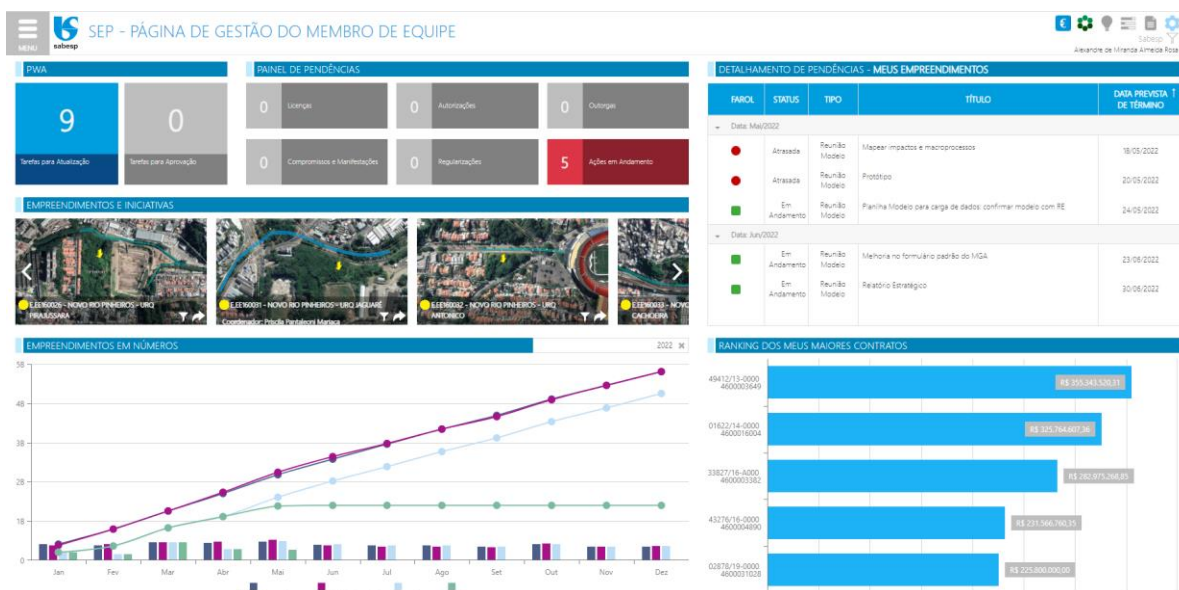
MENU

sabesp

SEP - PÁGINA DE GESTÃO DO MEMBRO DE EQUIPE

Sabesp
Alexandre de Miranda Almeida Rosa

PWA

9
Tarefas para Atualização

0
Tarefas para Aprovação

PAINEL DE PENDÊNCIAS

0 Licenças
0 Autorizações
0 Outorgas
0 Compromissos e Manifestações
0 Regularizações
5 Ações em Andamento

DETALHAMENTO DE PENDÊNCIAS - MEUS EMPREENDIMENTOS

| FAROL | STATUS | TIPO | TÍTULO | DATA PREVISTA DE TÉRMINO |
|---|---|---|---|---|
| Data: Mai/2022 | | | | |
| | Atrasada | Reunião Modelo | Mapear impactos e macroprocessos | 18/05/2022 |
| | Atrasada | Reunião Modelo | Protótipo | 20/05/2022 |
| | Em Andamento | Reunião Modelo | Planilha Modelo para carga de dados: confirmar modelo com PE | 24/05/2022 |
| Data: Jun/2022 | | | | |
| | Em Andamento | Reunião Modelo | Melhoria no formulário padrão do MGA | 23/06/2022 |
| | Em Andamento | Reunião Modelo | Relatório Estratégico | 30/06/2022 |

EMPREENDIMENTOS E INICIATIVAS

E.EE160026 - NOVO RIO PINHEIROS - URQ PIRAJUSSARA

E.EE160031 - NOVO RIO PINHEIROS - URQ JAGUARÉ
Coordenador: Priscila Pantaleoni Mariaca

E.EE160032 - NOVO RIO PINHEIROS - URQ ANTONICO

E.EE160033 - NOVO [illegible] CACHOEIRA

EMPREENDIMENTOS EM NÚMEROS

2022

58
48
38
28
18
0

Jan Fev Mar Abr Mai Jun Jul Ago Set Out Nov Dez

RANKING DOS MEUS MAIORES CONTRATOS

49412/13-0000 4600003649 R$ 355.343.520,31
01622/14-0000 4600016004 R$ 325.764.607,36
33827/16-A000 4600003382 R$ 282.975.268,85
43276/16-0000 4600004890 R$ 231.566.760,35
02878/19-0000 4600031028 R$ 225.800.000,00